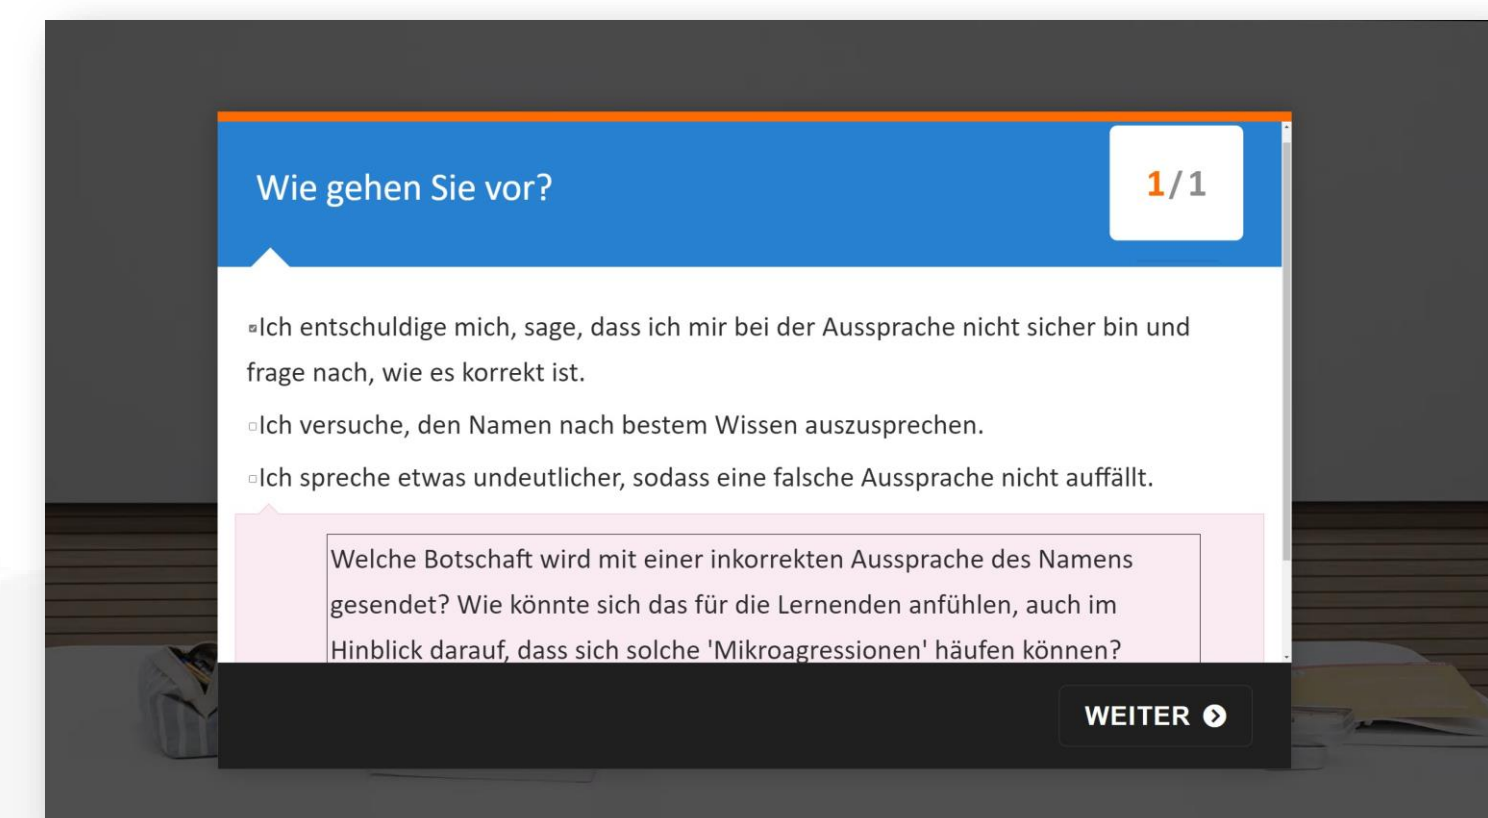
Wie gehen Sie vor?

1/1

▫Ich entschuldige mich, sage, dass ich mir bei der Aussprache nicht sicher bin und frage nach, wie es korrekt ist.

▫Ich versuche, den Namen nach bestem Wissen auszusprechen.

▫Ich spreche etwas undeutlicher, sodass eine falsche Aussprache nicht auffällt.

Welche Botschaft wird mit einer inkorrekten Aussprache des Namens gesendet? Wie könnte sich das für die Lernenden anfühlen, auch im Hinblick darauf, dass sich solche 'Mikroagressionen' häufen können?

WEITER